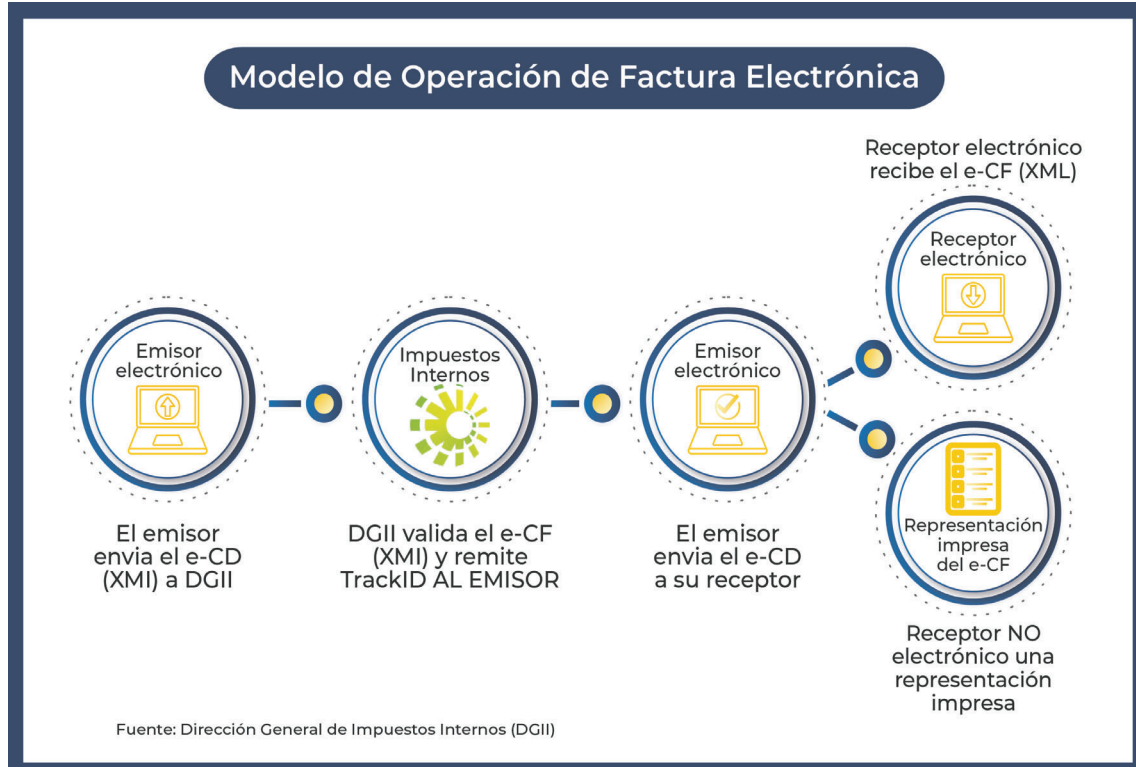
Modelo de Operación de Factura Electrónica

Receptor electrónico recibe el e-CF (XML)

Receptor electrónico

Emisor electrónico

Impuestos Internos

Emisor electrónico

Representación impresa del e-CF

El emisor envia el e-CD (XMI) a DGII

DGII valida el e-CF (XMI) y remite TrackID AL EMISOR

El emisor envia el e-CD a su receptor

Receptor NO electrónico una representación impresa

Fuente: Dirección General de Impuestos Internos (DGII)